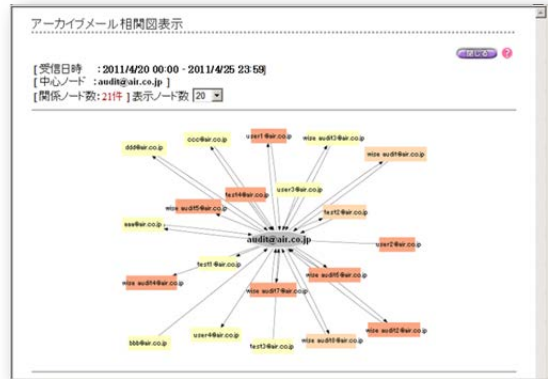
アーカイブメール相関図表示

閉じる ?

[ 受信日時 : 2011/4/20 00:00 - 2011/4/25 23:59]
[ 中心ノード : audit@air.co.jp ]
[ 関係ノード数: 21件 ] 表示ノード数 20

ddd@air.co.jp
ccc@air.co.jp
user1@air.co.jp
wize audit3@air.co.jp
wize audit6@air.co.jp
test4@air.co.jp
user3@air.co.jp
wize audit5@air.co.jp
test2@air.co.jp
eee@air.co.jp
audit@air.co.jp
user2@air.co.jp
test1@air.co.jp
wize audit8@air.co.jp
wize audit4@air.co.jp
wize audit7@air.co.jp
user4@air.co.jp
wize audit1@air.co.jp
wize audit2@air.co.jp
bbb@air.co.jp
test3@air.co.jp